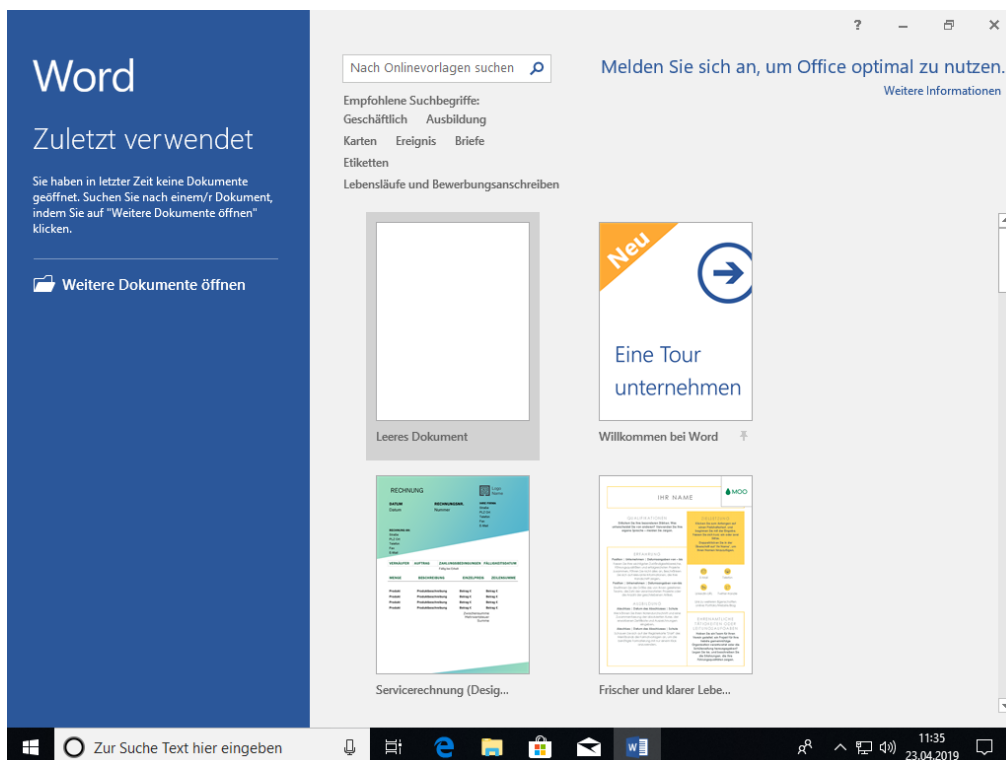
Word

Zuletzt verwendet

Sie haben in letzter Zeit keine Dokumente geöffnet. Suchen Sie nach einem/r Dokument, indem Sie auf "Weitere Dokumente öffnen" klicken.

Weitere Dokumente öffnen

Nach Onlinevorlagen suchen

Empfohlene Suchbegriffe:
Geschäftlich Ausbildung
Karten Ereignis Briefe
Etiketten
Lebensläufe und Bewerbungsanschreiben

? – ×

Melden Sie sich an, um Office optimal zu nutzen.
Weitere Informationen

Leeres Dokument

Neu
Eine Tour unternehmen
Willkommen bei Word

RECHNUNG
Servicerechnung (Desig...

IHR NAME
MOO
Frischer und klarer Lebe...

Zur Suche Text hier eingeben

11:35
23.04.2019